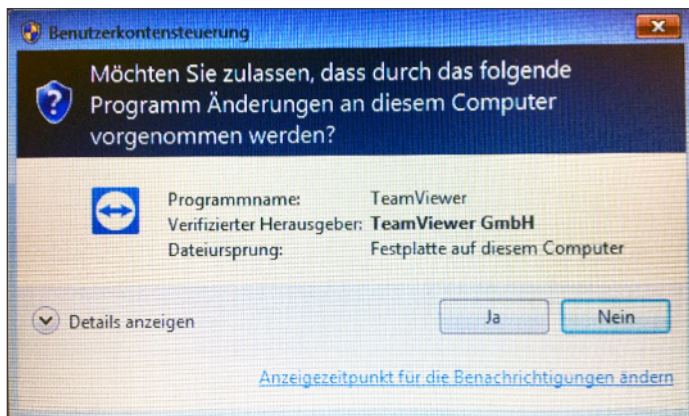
Benutzerkontensteuerung

Möchten Sie zulassen, dass durch das folgende Programm Änderungen an diesem Computer vorgenommen werden?

| | |
|---|---|
| Programmname: | TeamViewer |
| Verifizierter Herausgeber: | **TeamViewer GmbH** |
| Dateiursprung: | Festplatte auf diesem Computer |

Details anzeigen

Ja

Nein

Anzeigezeitpunkt für die Benachrichtigungen ändern